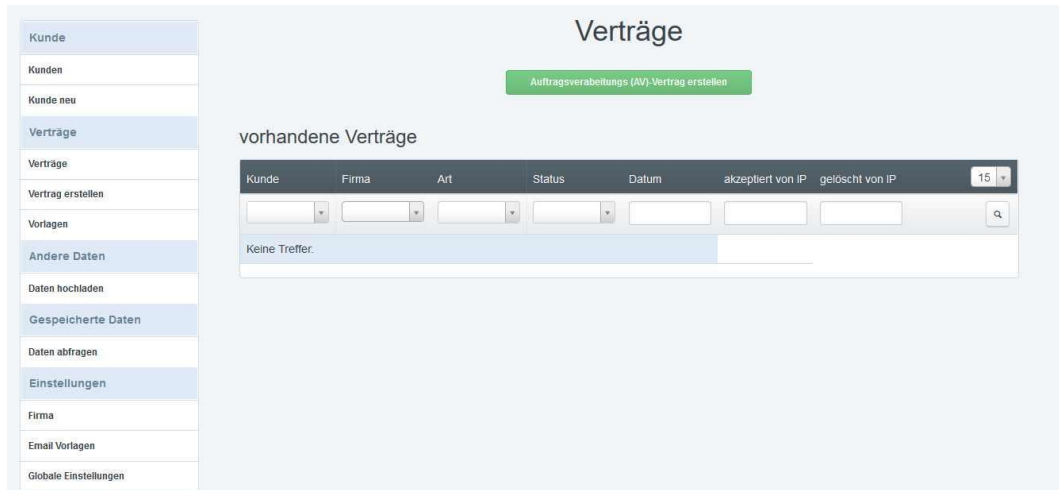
Kunde

Kunden

Kunde neu

Verträge

Verträge

Vertrag erstellen

Vorlagen

Andere Daten

Daten hochladen

Gespeicherte Daten

Daten abfragen

Einstellungen

Firma

Email Vorlagen

Globale Einstellungen

Verträge

Auftragsverabeitungs (AV)-Vertrag erstellen

vorhandene Verträge

| Kunde | Firma | Art | Status | Datum | akzeptiert von IP | gelöscht von IP | 15 |
|---|---|---|---|---|---|---|---|
| | | | | | | | |
| Keine Treffer. | | | | | | | |